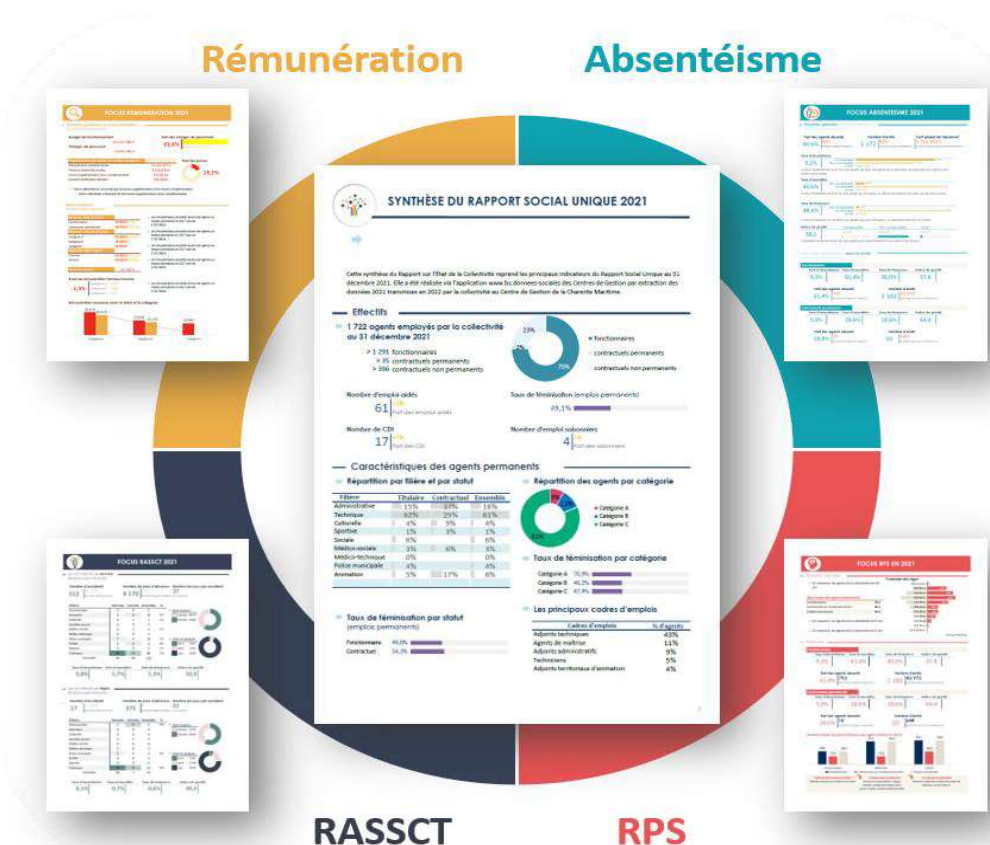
Rémunération

Absentéisme

SYNTHÈSE DU RAPPORT SOCIAL UNIQUE 2021

Cette synthèse du Rapport sur l'État de la Collectivité reprend les principaux indicateurs du Rapport Social Unique au 31 décembre 2021. Elle a été réalisée via l'application www.bs.donnees-sociales des Centres de Gestion par extraction des données 2021 transmises en 2022 par la collectivité au Centre de Gestion de la Charente Maritime.

Effectifs

1 722 agents employés par la collectivité au 31 décembre 2021

> 1 291 fonctionnaires
> 35 contractuels permanents
> 396 contractuels non permanents

fonctionnaires
contractuels permanents
contractuels non permanents

Nombre d'emploi aidés
61

Taux de féminisation (emplois permanents)
49,1%

Nombre de CDI
17

Nombre d'emploi saisonniers
4

Caractéristiques des agents permanents

Répartition par filière et par statut

| Filière | Titulaire | Contractuel | Ensemble |
|---|---|---|---|
| Administrative | 15% | 38% | 16% |
| Technique | 62% | 29% | 61% |
| Culturelle | 4% | 3% | 4% |
| Sportive | 1% | 3% | 1% |
| Sociale | 6% | | 6% |
| Médico-sociale | 3% | 6% | 3% |
| Médico-technique | 0% | | 0% |
| Police municipale | 4% | | 4% |
| Animation | 5% | 17% | 6% |

Répartition des agents par catégorie

Catégorie A
Catégorie B
Catégorie C

Taux de féminisation par catégorie

Catégorie A 70,9%
Catégorie B 46,3%
Catégorie C 47,9%

Taux de féminisation par statut
(emplois permanents)

Fonctionnaire 49,0%
Contractuel 54,3%

Les principaux cadres d'emplois

| Cadres d'emplois | % d'agents |
|---|---|
| Adjoints techniques | 43% |
| Agents de maîtrise | 11% |
| Adjoints administratifs | 9% |
| Techniciens | 5% |
| Adjoints territoriaux d'animation | 4% |

FOCUS RÉMUNÉRATION 2021

FOCUS ABSENTÉISME 2021

FOCUS RASSCT 2021

FOCUS RPS EN 2021

RASSCT

RPS